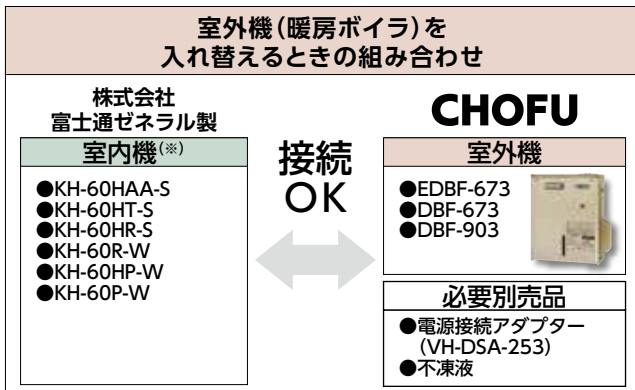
室外機（暖房ボイラ）を
入れ替えるときの組み合わせ

株式会社
富士通ゼネラル製

室内機(※)

●KH-60HAA-S
●KH-60HT-S
●KH-60HR-S
●KH-60R-W
●KH-60HP-W
●KH-60P-W

接続
OK

CHOFU

室外機

●EDBF-673
●DBF-673
●DBF-903

必要別売品

●電源接続アダプター
（VH-DSA-253）
●不凍液